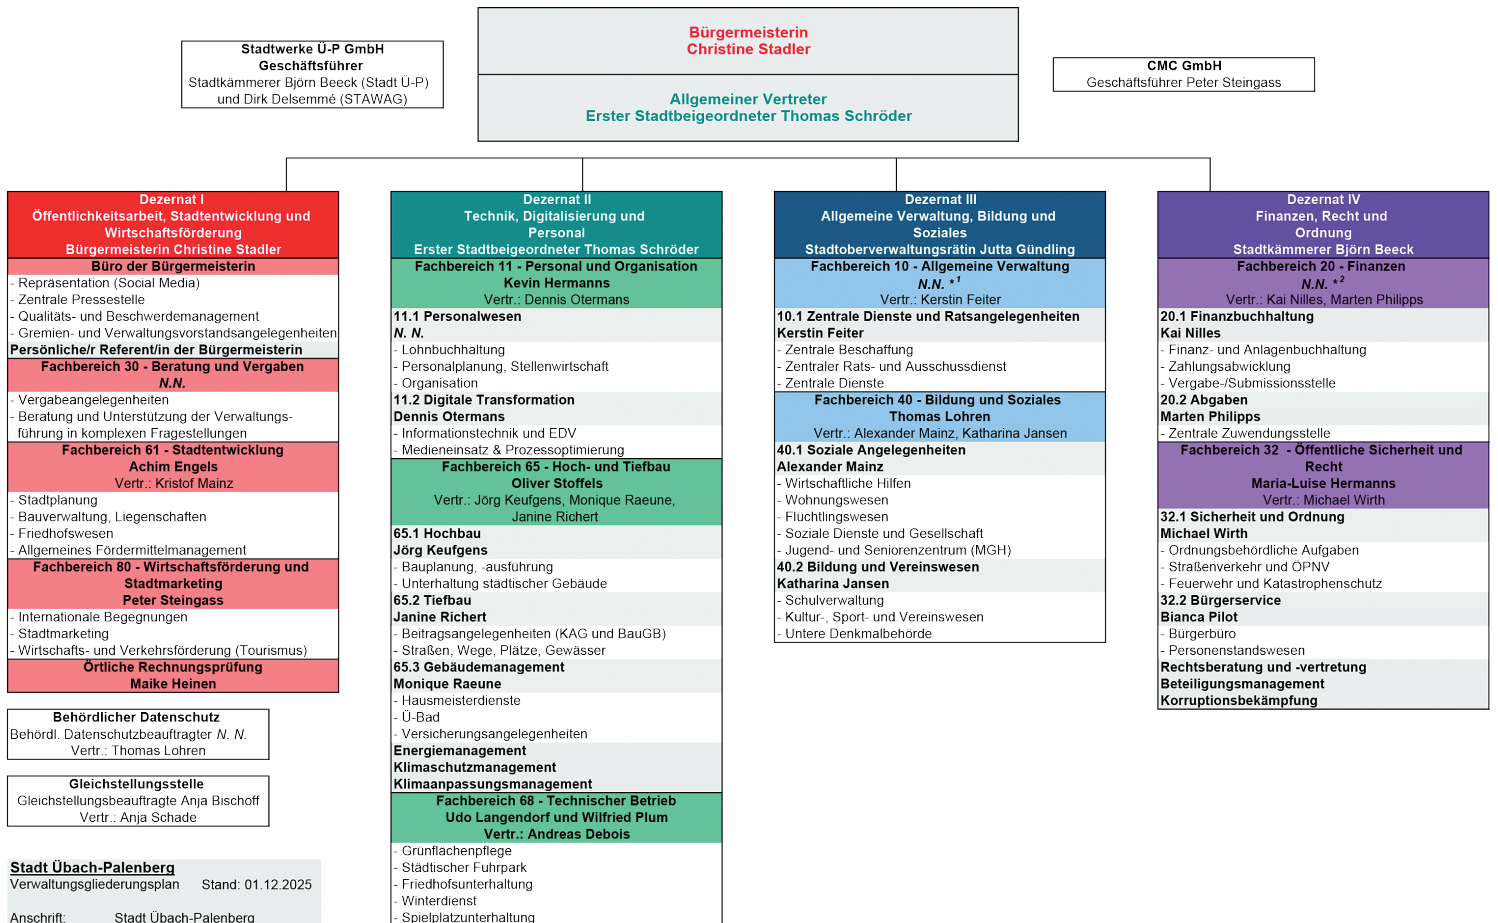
Bürgermeisterin
Christine Stadler

Allgemeiner Vertreter
Erster Stadtbeigeordneter Thomas Schröder

Stadtwerke Ü-P GmbH
Geschäftsführer
Stadtkämmerer Björn Beeck (Stadt Ü-P) und Dirk Delsemmé (STAWAG)

CMC GmbH
Geschäftsführer Peter Steingass

Dezernat I
Öffentlichkeitsarbeit, Stadtentwicklung und Wirtschaftsförderung
Bürgermeisterin Christine Stadler

Büro der Bürgermeisterin
- Repräsentation (Social Media)
- Zentrale Pressestelle
- Qualitäts- und Beschwerdemanagement
- Gremien- und Verwaltungsvorstandsangelegenheiten
Persönliche/r Referent/in der Bürgermeisterin

Fachbereich 30 - Beratung und Vergaben
N.N.
- Vergabeangelegenheiten
- Beratung und Unterstützung der Verwaltungsführung in komplexen Fragestellungen

Fachbereich 61 - Stadtentwicklung
Achim Engels
Vertr.: Kristof Mainz
- Stadtplanung
- Bauverwaltung, Liegenschaften
- Friedhofswesen
- Allgemeines Fördermittelmanagement

Fachbereich 80 - Wirtschaftsförderung und Stadtmarketing
Peter Steingass
- Internationale Begegnungen
- Stadtmarketing
- Wirtschafts- und Verkehrsförderung (Tourismus)

Örtliche Rechnungsprüfung
Maike Heinen

Behördlicher Datenschutz
Behördl. Datenschutzbeauftragter N. N.
Vertr.: Thomas Lohren

Gleichstellungsstelle
Gleichstellungsbeauftragte Anja Bischoff
Vertr.: Anja Schade

Stadt Übach-Palenberg
Verwaltungsgliederungsplan Stand: 01.12.2025
Anschrift: Stadt Übach-Palenberg

Dezernat II
Technik, Digitalisierung und Personal
Erster Stadtbeigeordneter Thomas Schröder

Fachbereich 11 - Personal und Organisation
Kevin Hermanns
Vertr.: Dennis Otermans
11.1 Personalwesen
N. N.
- Lohnbuchhaltung
- Personalplanung, Stellenwirtschaft
- Organisation
11.2 Digitale Transformation
Dennis Otermans
- Informationstechnik und EDV
- Medieneinsatz & Prozessoptimierung

Fachbereich 65 - Hoch- und Tiefbau
Oliver Stoffels
Vertr.: Jörg Keufgens, Monique Raeune, Janine Richert
65.1 Hochbau
Jörg Keufgens
- Bauplanung, -ausführung
- Unterhaltung städtischer Gebäude
65.2 Tiefbau
Janine Richert
- Beitragsangelegenheiten (KAG und BauGB)
- Straßen, Wege, Plätze, Gewässer
65.3 Gebäudemanagement
Monique Raeune
- Hausmeisterdienste
- Ü-Bad
- Versicherungsangelegenheiten
Energiemanagement
Klimaschutzmanagement
Klimaanpassungsmanagement

Fachbereich 68 - Technischer Betrieb
Udo Langendorf und Wilfried Plum
Vertr.: Andreas Debois
- Grünflächenpflege
- Städtischer Fuhrpark
- Friedhofsunterhaltung
- Winterdienst
- Spielplatzunterhaltung

Dezernat III
Allgemeine Verwaltung, Bildung und Soziales
Stadtoberverwaltungsrätin Jutta Gündling

Fachbereich 10 - Allgemeine Verwaltung
N.N. *$^1$
Vertr.: Kerstin Feiter
10.1 Zentrale Dienste und Ratsangelegenheiten
Kerstin Feiter
- Zentrale Beschaffung
- Zentraler Rats- und Ausschussdienst
- Zentrale Dienste

Fachbereich 40 - Bildung und Soziales
Thomas Lohren
Vertr.: Alexander Mainz, Katharina Jansen
40.1 Soziale Angelegenheiten
Alexander Mainz
- Wirtschaftliche Hilfen
- Wohnungswesen
- Flüchtlingswesen
- Soziale Dienste und Gesellschaft
- Jugend- und Seniorenzentrum (MGH)
40.2 Bildung und Vereinswesen
Katharina Jansen
- Schulverwaltung
- Kultur-, Sport- und Vereinswesen
- Untere Denkmalbehörde

Dezernat IV
Finanzen, Recht und Ordnung
Stadtkämmerer Björn Beeck

Fachbereich 20 - Finanzen
N.N. *$^2$
Vertr.: Kai Nilles, Marten Philipps
20.1 Finanzbuchhaltung
Kai Nilles
- Finanz- und Anlagenbuchhaltung
- Zahlungsabwicklung
- Vergabe-/Submissionsstelle
20.2 Abgaben
Marten Philipps
- Zentrale Zuwendungsstelle

Fachbereich 32 - Öffentliche Sicherheit und Recht
Maria-Luise Hermanns
Vertr.: Michael Wirth
32.1 Sicherheit und Ordnung
Michael Wirth
- Ordnungsbehördliche Aufgaben
- Straßenverkehr und ÖPNV
- Feuerwehr und Katastrophenschutz
32.2 Bürgerservice
Bianca Pilot
- Bürgerbüro
- Personenstandswesen
Rechtsberatung und -vertretung
Beteiligungsmanagement
Korruptionsbekämpfung